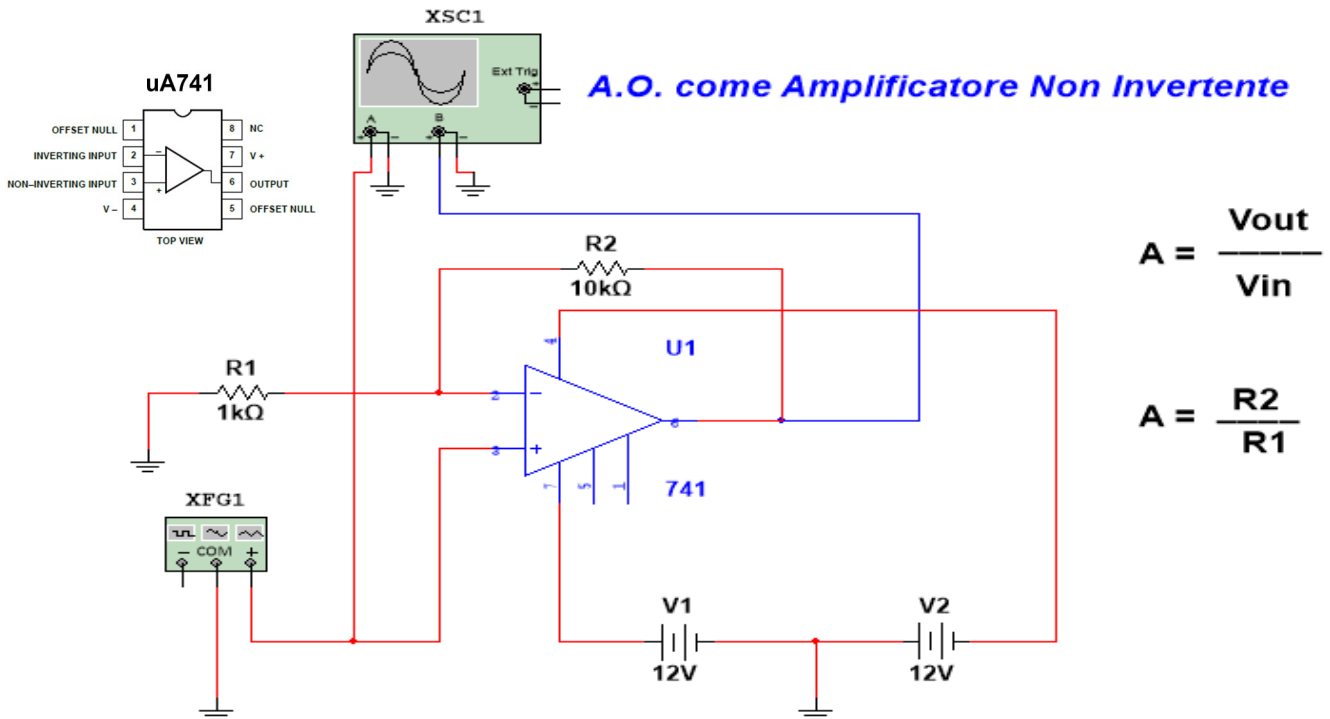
XSC1

uA741

A.O. come Amplificatore Non Invertente

Ext Trig

A B

OFFSET NULL 1
INVERTING INPUT 2
NON-INVERTING INPUT 3
V – 4
8 NC
7 V +
6 OUTPUT
5 OFFSET NULL
TOP VIEW

R2
10kΩ

$A = \frac{Vout}{Vin}$

U1

R1
1kΩ

4
2
3
6
7
5
1

741

$A = \frac{R2}{R1}$

XFG1
COM

V1
12V

V2
12V